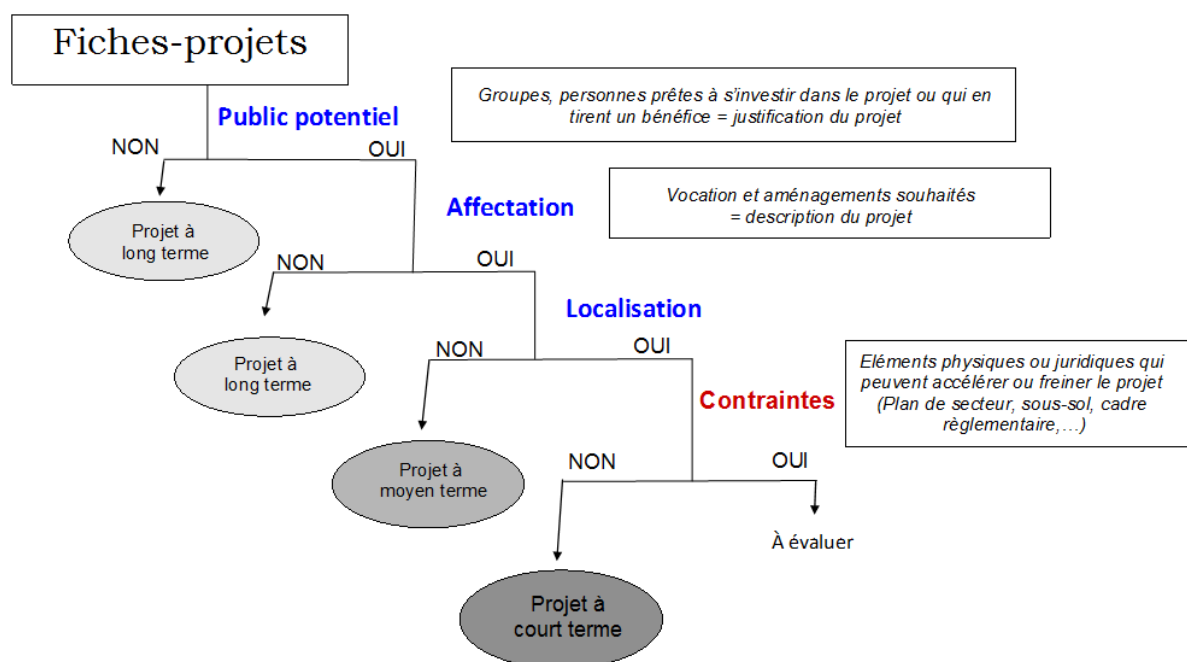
Fiches-projets

Public potentiel

Groupes, personnes prêtes à s'investir dans le projet ou qui en tirent un bénéfice = justification du projet

NON

OUI

Projet à long terme

Affectation

Vocation et aménagements souhaités = description du projet

NON

OUI

Projet à long terme

Localisation

NON

OUI

Eléments physiques ou juridiques qui peuvent accélérer ou freiner le projet (Plan de secteur, sous-sol, cadre règlementaire,…)

Contraintes

Projet à moyen terme

NON

OUI

À évaluer

Projet à court terme